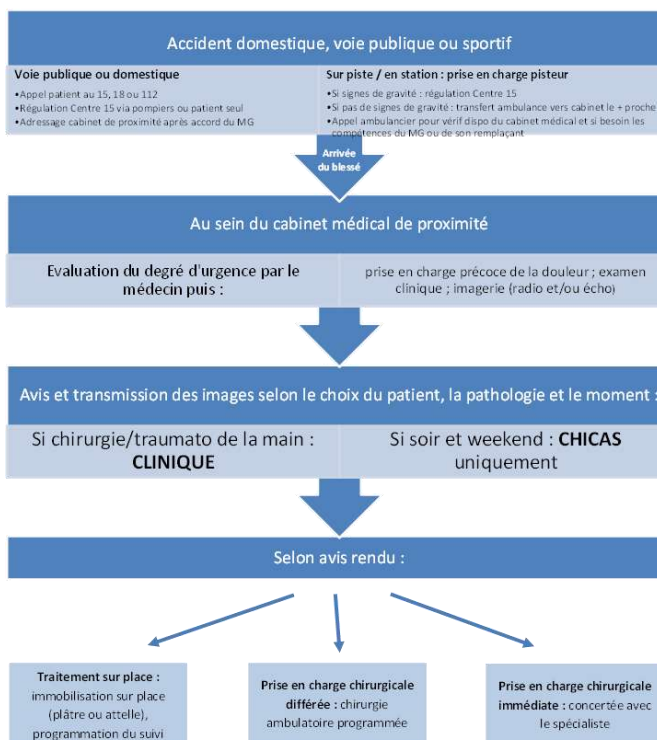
Accident domestique, voie publique ou sportif

Voie publique ou domestique

•Appel patient au 15, 18 ou 112
•Régulation Centre 15 via pompiers ou patient seul
•Adressage cabinet de proximité après accord du MG

Sur piste / en station : prise en charge pisteur

•Si signes de gravité : régulation Centre 15
•Si pas de signes de gravité : transfert ambulance vers cabinet le + proche
•Appel ambulancier pour vérif dispo du cabinet médical et si besoin les compétences du MG ou de son remplaçant

Arrivée du blessé

Au sein du cabinet médical de proximité

Evaluation du degré d'urgence par le médecin puis :

prise en charge précoce de la douleur ; examen clinique ; imagerie (radio et/ou écho)

Avis et transmission des images selon le choix du patient, la pathologie et le moment :

Si chirurgie/traumato de la main : CLINIQUE

Si soir et weekend : CHICAS uniquement

Selon avis rendu :

Traitement sur place : immobilisation sur place (plâtre ou attelle), programmation du suivi

Prise en charge chirurgicale différée : chirurgie ambulatoire programmée

Prise en charge chirurgicale immédiate : concertée avec le spécialiste